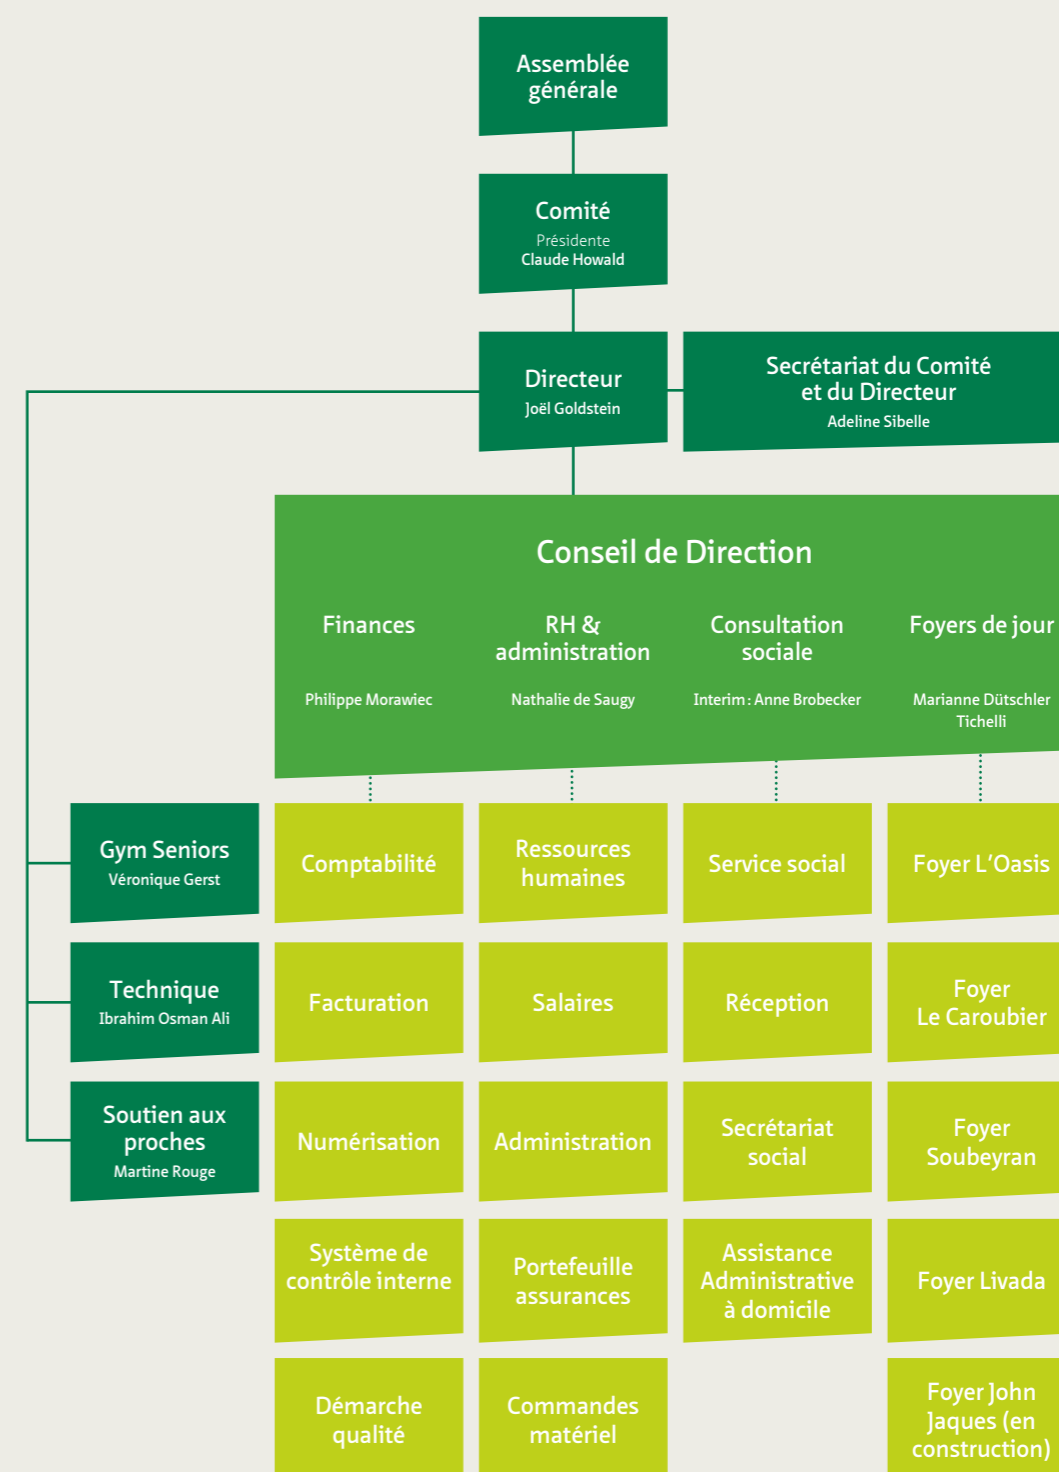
Assemblée générale

Comité
Présidente
Claude Howald

Directeur
Joël Goldstein

Secrétariat du Comité et du Directeur
Adeline Sibelle

Conseil de Direction

Finances
Philippe Morawiec

RH & administration
Nathalie de Saugy

Consultation sociale
Interim : Anne Brobecker

Foyers de jour
Marianne Dütschler Tichelli

Gym Seniors
Véronique Gerst

Technique
Ibrahim Osman Ali

Soutien aux proches
Martine Rouge

Comptabilité

Facturation

Numérisation

Système de contrôle interne

Démarche qualité

Ressources humaines

Salaires

Administration

Portefeuille assurances

Commandes matériel

Service social

Réception

Secrétariat social

Assistance Administrative à domicile

Foyer L'Oasis

Foyer Le Caroubier

Foyer Soubeyran

Foyer Livada

Foyer John Jaques (en construction)